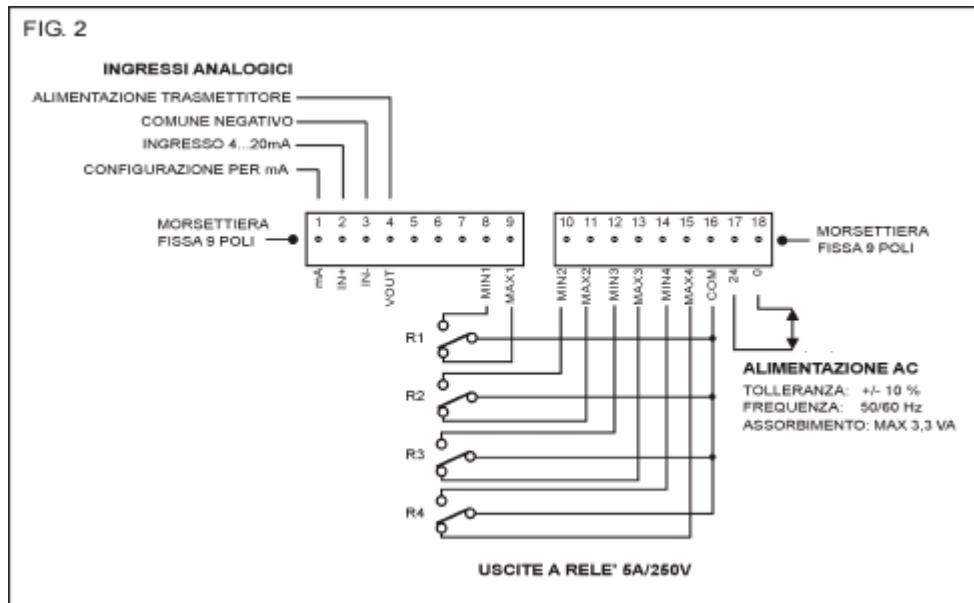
FIG. 2

INGRESSI ANALOGICI

ALIMENTAZIONE TRASMETTITORE

COMUNE NEGATIVO

INGRESSO 4...20mA

CONFIGURAZIONE PER mA

MORSETTIERA FISSA 9 POLI

1 2 3 4 5 6 7 8 9

mA IN+ IN- VOUT MIN1 MAX1

10 11 12 13 14 15 16 17 18

MIN2 MAX2 MIN3 MAX3 MIN4 MAX4 COM 24 0

MORSETTIERA FISSA 9 POLI

R1

R2

R3

R4

ALIMENTAZIONE AC

TOLLERANZA: +/- 10 %
FREQUENZA: 50/60 Hz
ASSORBIMENTO: MAX 3,3 VA

USCITE A RELE' 5A/250V